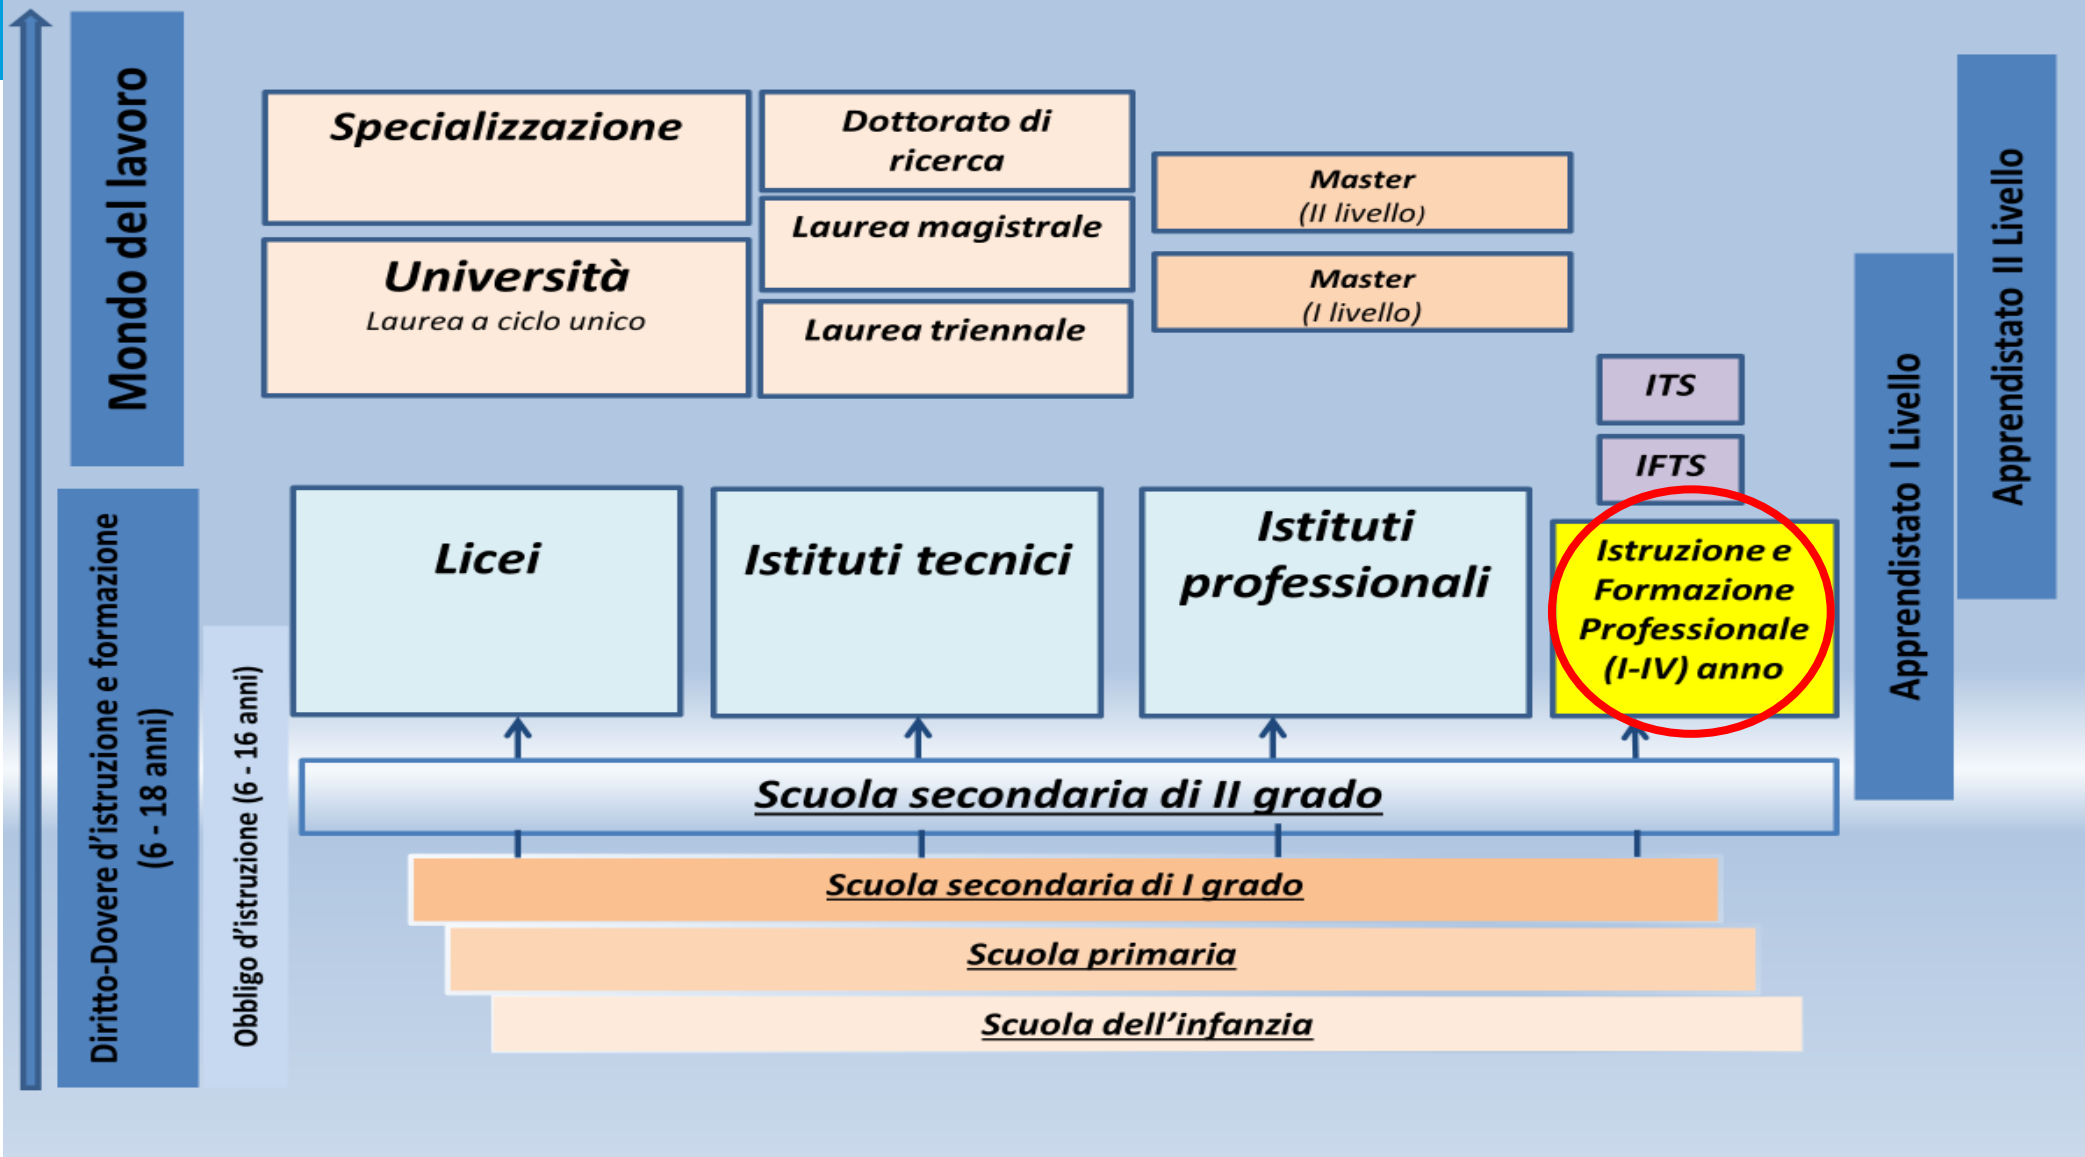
Mondo del lavoro

Specializzazione

Dottorato di ricerca

Master (II livello)

Università
Laurea a ciclo unico

Laurea magistrale

Master (I livello)

Laurea triennale

ITS

IFTS

Apprendistato II Livello

Apprendistato I Livello

Diritto-Dovere d'istruzione e formazione (6 - 18 anni)

Obbligo d'istruzione (6 - 16 anni)

Licei

Istituti tecnici

Istituti professionali

Istruzione e Formazione Professionale (I-IV) anno

Scuola secondaria di II grado

Scuola secondaria di I grado

Scuola primaria

Scuola dell'infanzia